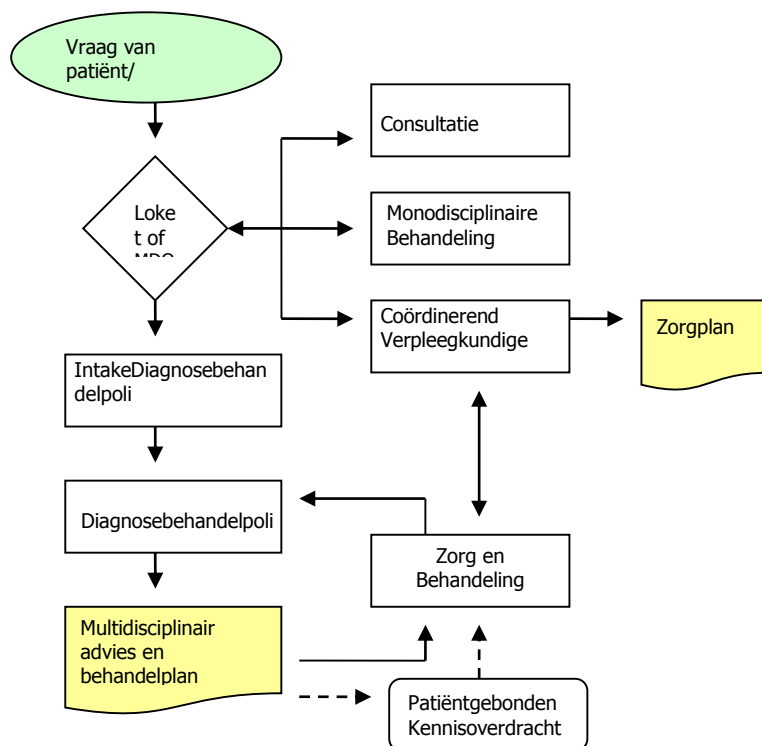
Vraag van patiënt/

Consultatie

Loket of MDO

Monodisciplinaire Behandeling

Coördinerend Verpleegkundige

Zorgplan

IntakeDiagnosebehandelpoli

Diagnosebehandelpoli

Zorg en Behandeling

Multidisciplinair advies en behandelplan

Patiëntgebonden Kennisoverdracht